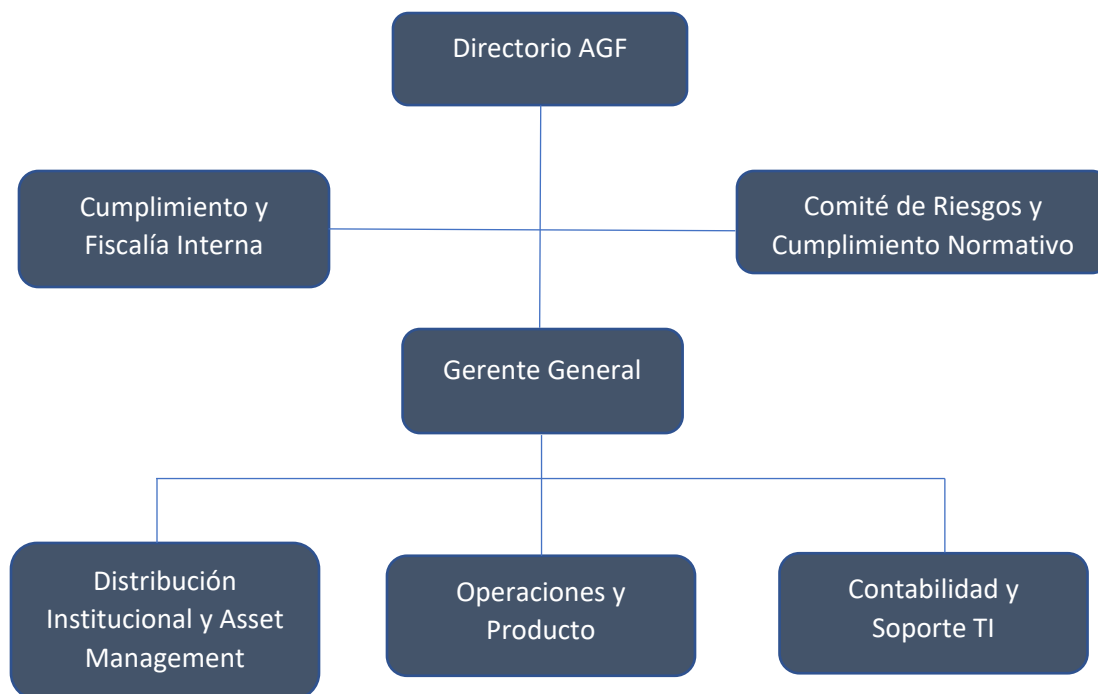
Directorio AGF

Cumplimiento y Fiscalía Interna

Comité de Riesgos y Cumplimiento Normativo

Gerente General

Distribución Institucional y Asset Management

Operaciones y Producto

Contabilidad y Soporte TI